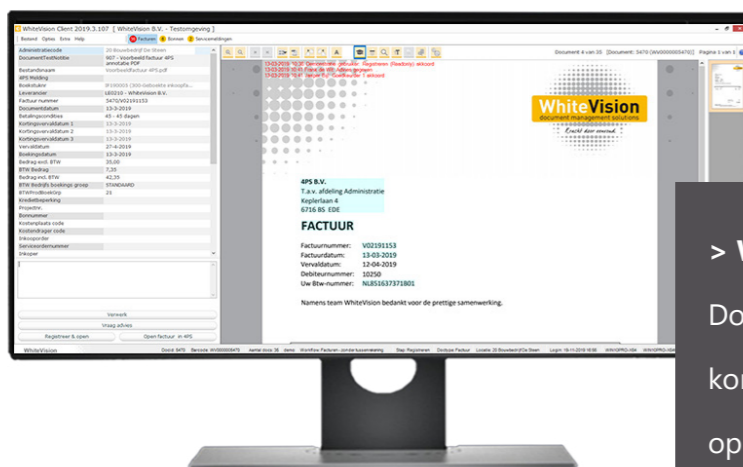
WhiteVision Client 2019.3.107 [ WhiteVision B.V. - Testomgeving ]

Bestand Opties Extra Help

Facturen Bonnen Servicemeldingen

Document 4 van 35 Pagina 1 van

| Administratiecode | 20 Bouwbedrijf De Steen |
|---|---|
| DocumentTextNotitie | 907 - Voorbeeldfactuur 4PS annotatie PDF |
| Bestandsnaam | Voorbeeldfactuur 4PS.pdf |
| 4PS Melding | |
| Boekstuknr | |
| Leverancier | LEG210 - WhiteVision B.V. |
| Factuur nummer | 3470/V02191153 |
| Documentdatum | 13-3-2019 |
| Betalingsconditie | 45 - 45 dagen |
| Kortingsvervaldatum 1 | 13-3-2019 |
| Kortingsvervaldatum 2 | 13-3-2019 |
| Kortingsvervaldatum 3 | 13-3-2019 |
| Vervaldatum | 27-4-2019 |
| Boekingsdatum | 13-3-2019 |
| Bedrag excl. BTW | 35,00 |
| BTW Bedrag | 7,35 |
| Bedrag incl. BTW | 42,35 |
| BTW Bedrijfs bookings groep | STANDAARD |
| BTWProdBoekGrp | 21 |
| Kredietbeperking | |
| Projectnr. | |
| Bonnummer | |
| Kostenplaats code | |
| Kostendrager code | |
| Inkooporder | |
| Serviceordernummer | |
| Inkoper | |

Verwerk

Vraag advies

Registreer & open

Open factuur in 4PS

WhiteVision

WhiteVision
document management solutions

4PS B.V.
T.a.v. afdeling Administratie
Keplerlaan 4
6716 BS EDE

FACTUUR

Factuurnummer: V02191153
Factuurdatum: 13-03-2019
Vervaldatum: 12-04-2019
Debiteurnummer: 10250
Uw Btw-nummer: NL851637371B01

Namens team WhiteVision bedankt voor de prettige samenwerking.

> V

Do

kor

op